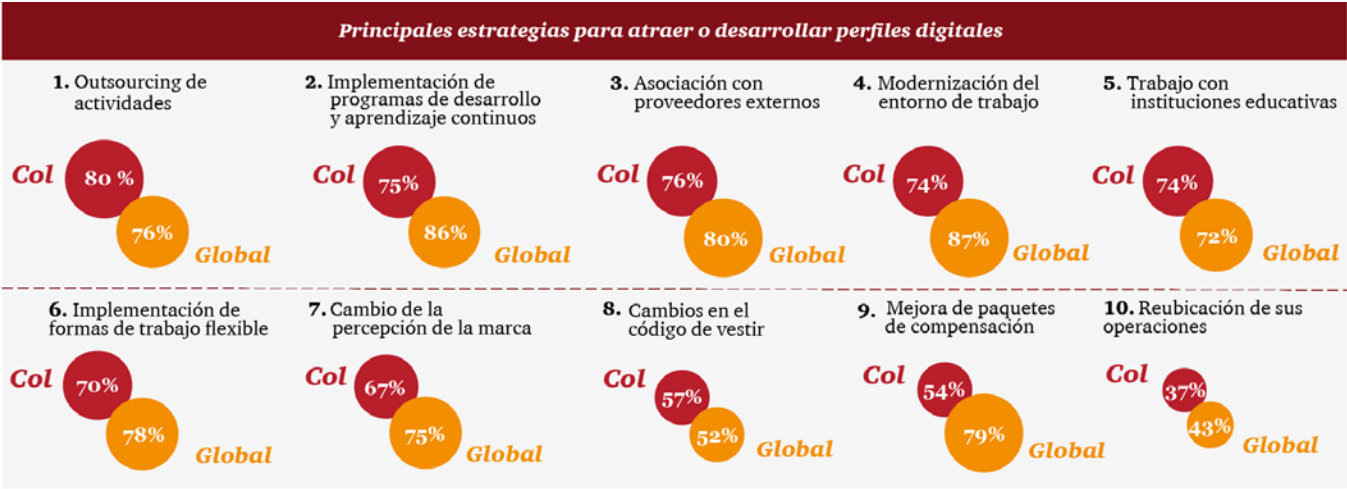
Principales estrategias para atraer o desarrollar perfiles digitales

1. Outsourcing de actividades
Col 80 %
76% Global

2. Implementación de programas de desarrollo y aprendizaje continuos
Col 75%
86% Global

3. Asociación con proveedores externos
Col 76%
80% Global

4. Modernización del entorno de trabajo
Col 74%
87% Global

5. Trabajo con instituciones educativas
Col 74%
72% Global

6. Implementación de formas de trabajo flexible
Col 70%
78% Global

7. Cambio de la percepción de la marca
Col 67%
75% Global

8. Cambios en el código de vestir
Col 57%
52% Global

9. Mejora de paquetes de compensación
Col 54%
79% Global

10. Reubicación de sus operaciones
Col 37%
43% Global